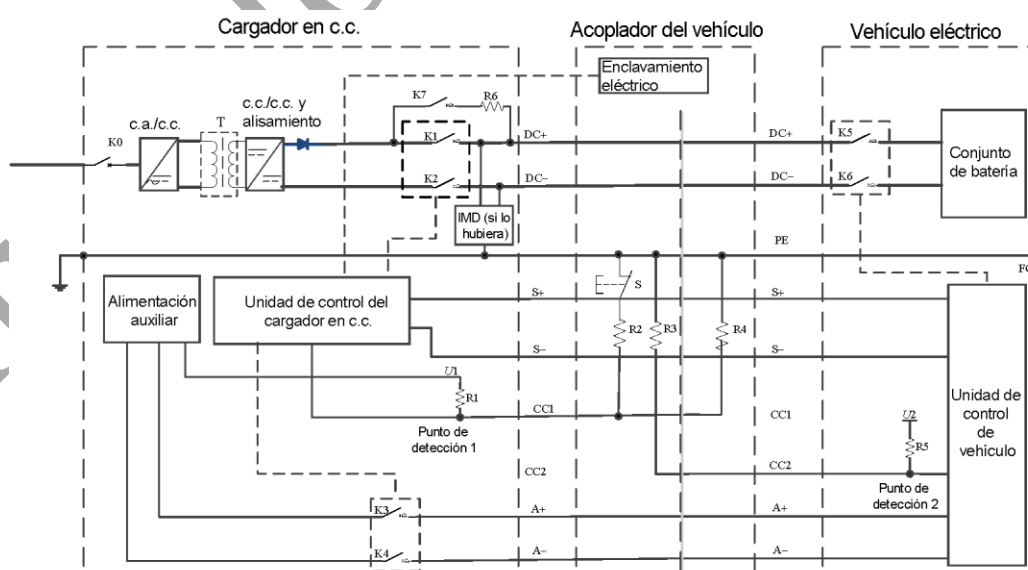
Cargador en c.c.

Acoplador del vehículo

Vehículo eléctrico

Enclavamiento eléctrico

K7

R6

c.a./c.c.

T

c.c./c.c. y alisamiento

K0

K1

K2

DC+

DC−

DC+

DC−

K5

K6

Conjunto de batería

IMD (si lo hubiera)

PE

FC

Alimentación auxiliar

Unidad de control del cargador en c.c.

S+

S

S+

S−

S−

R2

R3

R4

$U1$

R1

Punto de detección 1

CC1

CC1

CC2

CC2

$U2$

R5

Punto de detección 2

Unidad de control de vehículo

K3

A+

A+

K4

A−

A−